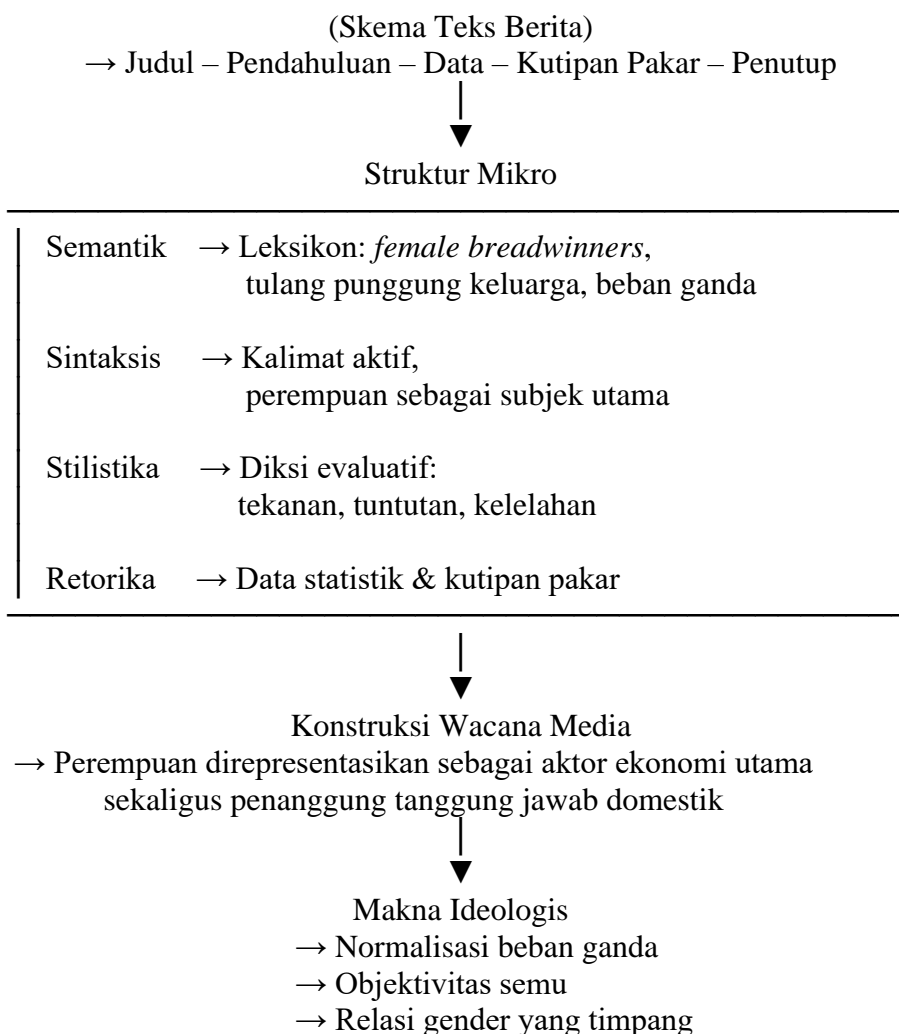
(Skema Teks Berita)
→ Judul – Pendahuluan – Data – Kutipan Pakar – Penutup

Struktur Mikro

Semantik → Leksikon: *female breadwinners*, tulang punggung keluarga, beban ganda

Sintaksis → Kalimat aktif, perempuan sebagai subjek utama

Stilistika → Diksi evaluatif: tekanan, tuntutan, kelelahan

Retorika → Data statistik & kutipan pakar

Konstruksi Wacana Media
→ Perempuan direpresentasikan sebagai aktor ekonomi utama sekaligus penanggung tanggung jawab domestik

Makna Ideologis
→ Normalisasi beban ganda
→ Objektivitas semu
→ Relasi gender yang timpang